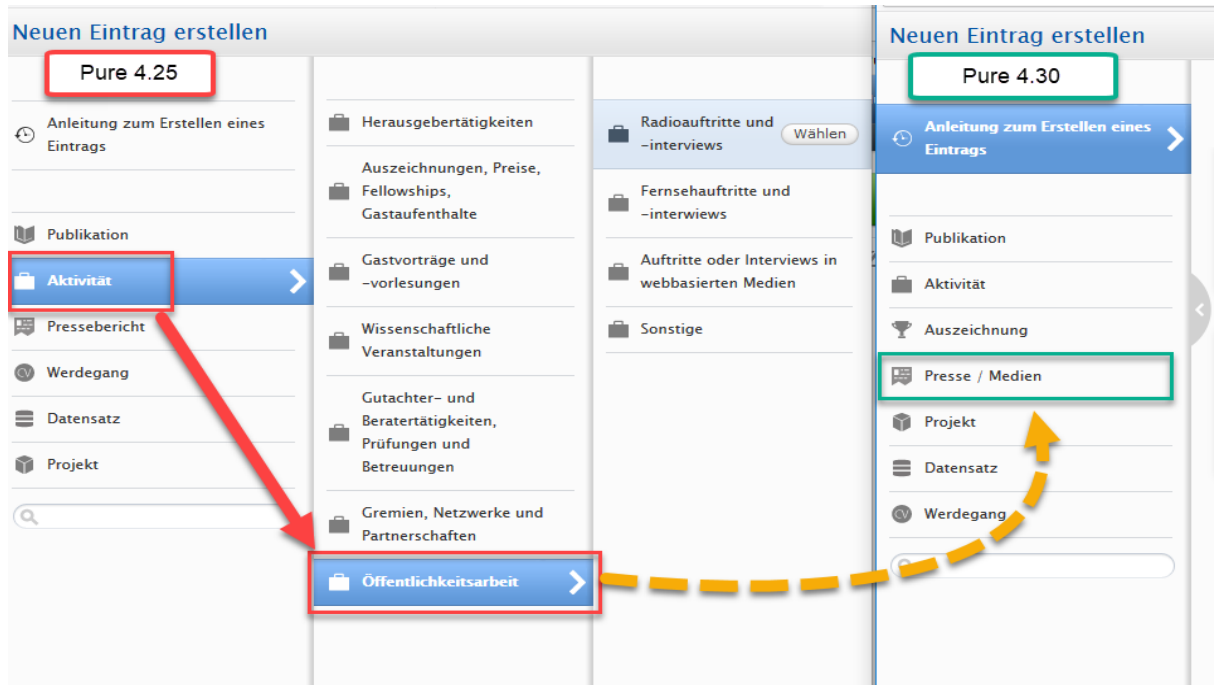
Neuen Eintrag erstellen

Pure 4.25

Anleitung zum Erstellen eines Eintrags

Publikation

Aktivität

Pressebericht

Werdegang

Datensatz

Projekt

Herausgebertätigkeiten

Auszeichnungen, Preise, Fellowships, Gastaufenthalte

Gastvorträge und -vorlesungen

Wissenschaftliche Veranstaltungen

Gutachter- und Beratertätigkeiten, Prüfungen und Betreuungen

Gremien, Netzwerke und Partnerschaften

Öffentlichkeitsarbeit

Radioauftritte und -interviews

Wählen

Fernsehauftritte und -interwiews

Auftritte oder Interviews in webbasierten Medien

Sonstige

Neuen Eintrag erstellen

Pure 4.30

Anleitung zum Erstellen eines Eintrags

Publikation

Aktivität

Auszeichnung

Presse / Medien

Projekt

Datensatz

Werdegang